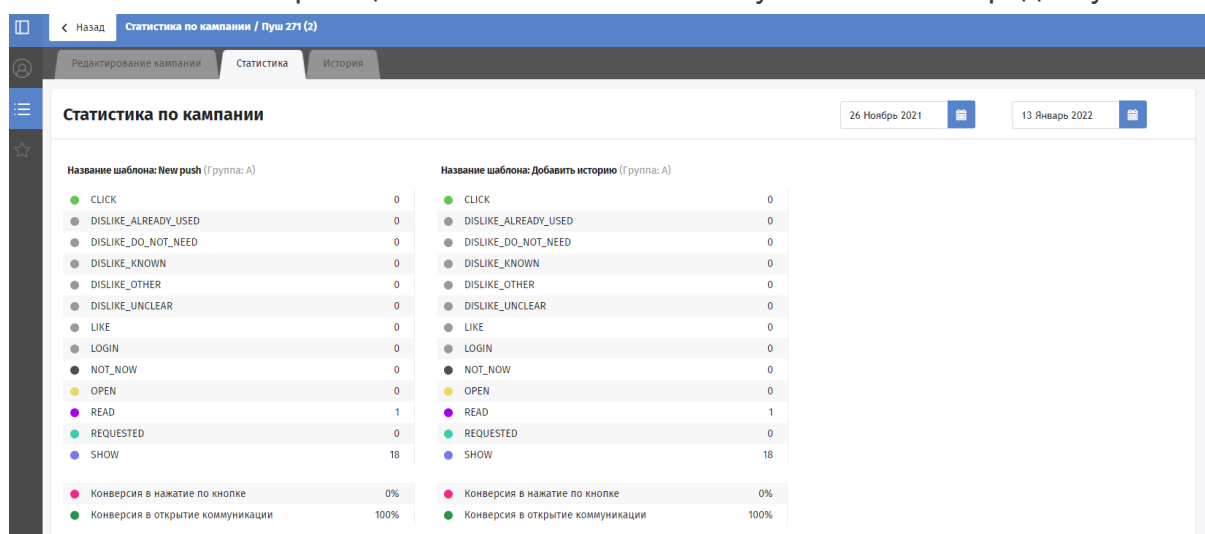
< Назад Статистика по кампании / Пуш 271 (2)

Редактирование кампании | Статистика | История

Статистика по кампании

26 Ноябрь 2021

13 Январь 2022

Название шаблона: New push (Группа: А)

| | |
|---|---|
| CLICK | 0 |
| DISLIKE_ALREADY_USED | 0 |
| DISLIKE_DO_NOT_NEED | 0 |
| DISLIKE_KNOWN | 0 |
| DISLIKE_OTHER | 0 |
| DISLIKE_UNCLEAR | 0 |
| LIKE | 0 |
| LOGIN | 0 |
| NOT_NOW | 0 |
| OPEN | 0 |
| READ | 1 |
| REQUESTED | 0 |
| SHOW | 18 |

| | |
|---|---|
| Конверсия в нажатие по кнопке | 0% |
| Конверсия в открытие коммуникации | 100% |

Название шаблона: Добавить историю (Группа: А)

| | |
|---|---|
| CLICK | 0 |
| DISLIKE_ALREADY_USED | 0 |
| DISLIKE_DO_NOT_NEED | 0 |
| DISLIKE_KNOWN | 0 |
| DISLIKE_OTHER | 0 |
| DISLIKE_UNCLEAR | 0 |
| LIKE | 0 |
| LOGIN | 0 |
| NOT_NOW | 0 |
| OPEN | 0 |
| READ | 1 |
| REQUESTED | 0 |
| SHOW | 18 |

| | |
|---|---|
| Конверсия в нажатие по кнопке | 0% |
| Конверсия в открытие коммуникации | 100% |